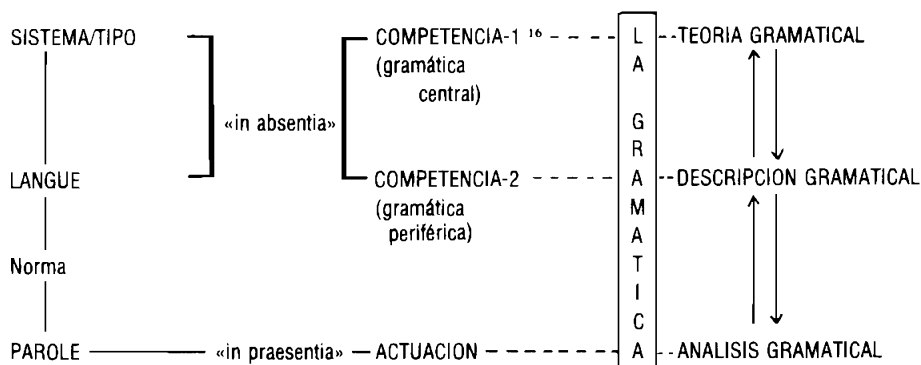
SISTEMA/TIPO
LANGUE
Norma
PAROLE

«in absentia»

COMPETENCIA-1 $^{16}$
(gramática central)

COMPETENCIA-2
(gramática periférica)

«in praesentia» — ACTUACION

LA GRAMATICA

TEORIA GRAMATICAL
DESCRIPCION GRAMATICAL
ANALISIS GRAMATICAL